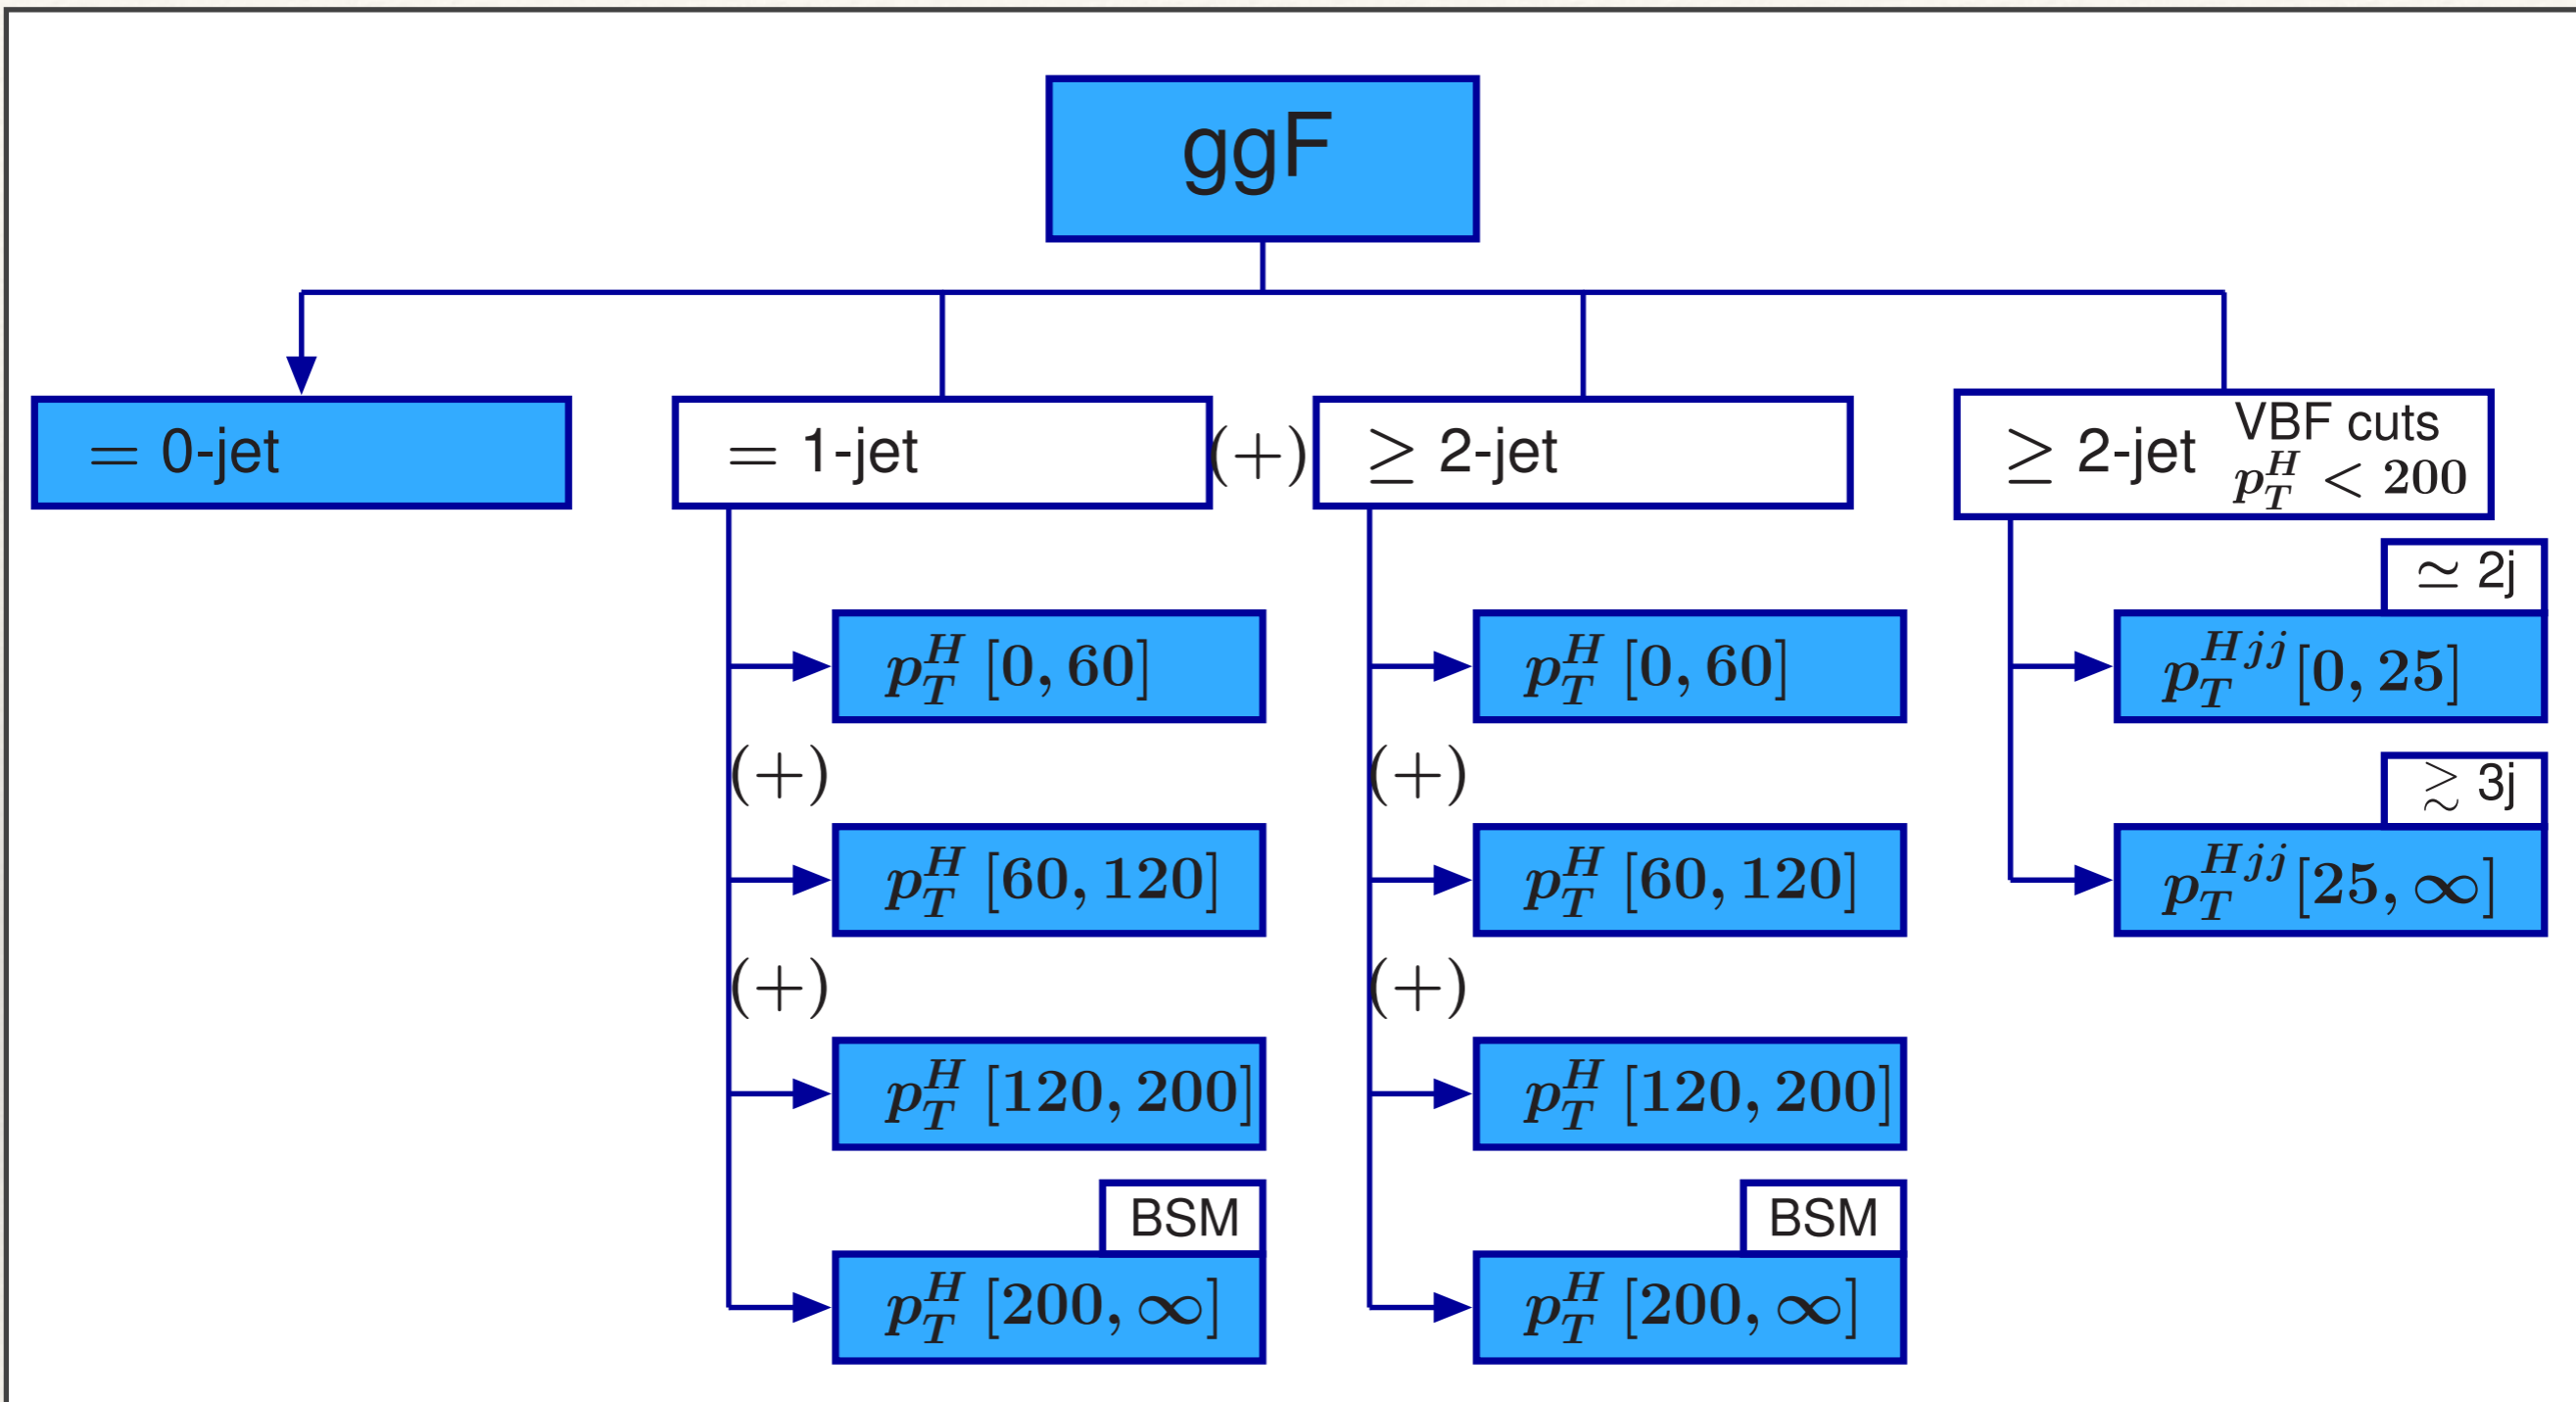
ggF

$=$ 0-jet

$=$ 1-jet

$(+)$

$\geq$ 2-jet

$\geq$ 2-jet VBF cuts $p_T^H < 200$

$p_T^H$ $[0, 60]$

$(+)$

$p_T^H$ $[60, 120]$

$(+)$

$p_T^H$ $[120, 200]$

BSM

$p_T^H$ $[200, \infty]$

$p_T^H$ $[0, 60]$

$(+)$

$p_T^H$ $[60, 120]$

$(+)$

$p_T^H$ $[120, 200]$

BSM

$p_T^H$ $[200, \infty]$

$\simeq$ 2j

$p_T^{Hjj}$ $[0, 25]$

$\gtrsim$ 3j

$p_T^{Hjj}$ $[25, \infty]$